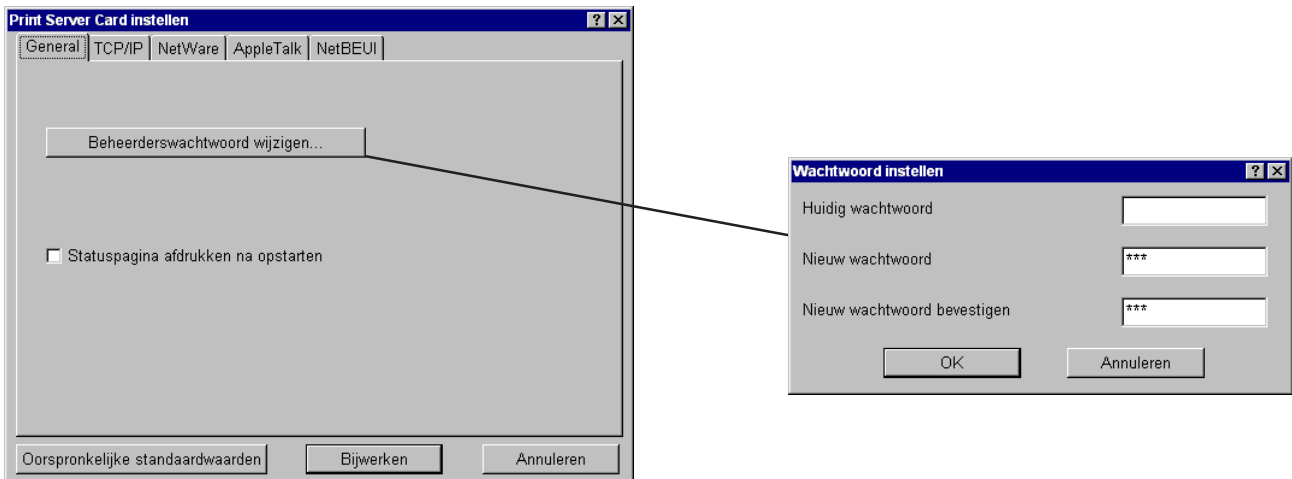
Print Server Card instellen

? X

General | TCP/IP | NetWare | AppleTalk | NetBEUI

Beheerderswachtwoord wijzigen...

☐ Statuspagina afdrukken na opstarten

Oorspronkelijke standaardwaarden | Bijwerken | Annuleren

Wachtwoord instellen

? X

Huidig wachtwoord

Nieuw wachtwoord ***

Nieuw wachtwoord bevestigen ***

OK | Annuleren